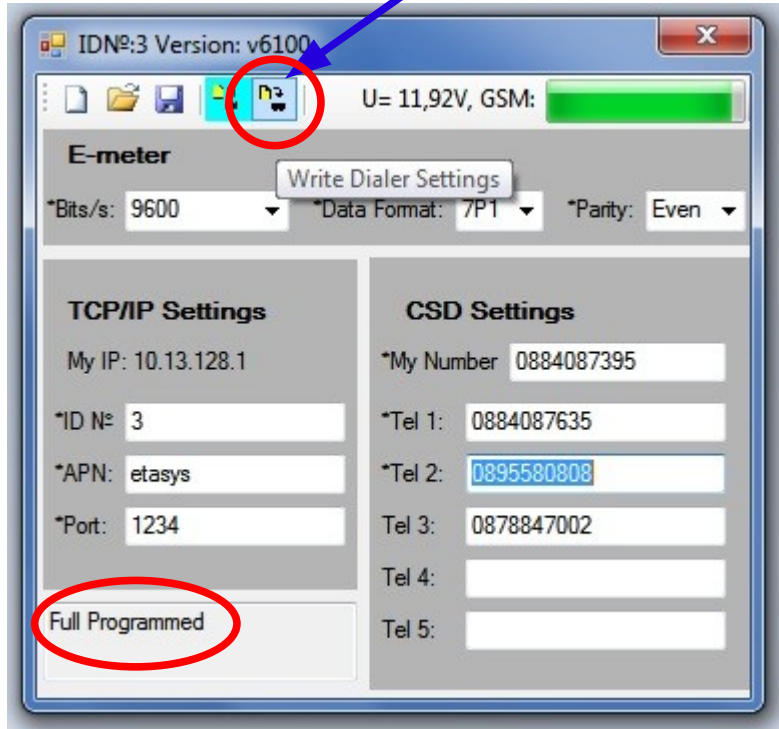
IDNº:3 Version: v6100

U= 11,92V, GSM:

E-meter

Write Dialer Settings

*Bits/s: 9600

*Data Format: 7P1

*Parity: Even

TCP/IP Settings

My IP: 10.13.128.1

*ID Nº 3

*APN: etasys

*Port: 1234

Full Programmed

CSD Settings

*My Number 0884087395

*Tel 1: 0884087635

*Tel 2: 0895580808

Tel 3: 0878847002

Tel 4:

Tel 5: